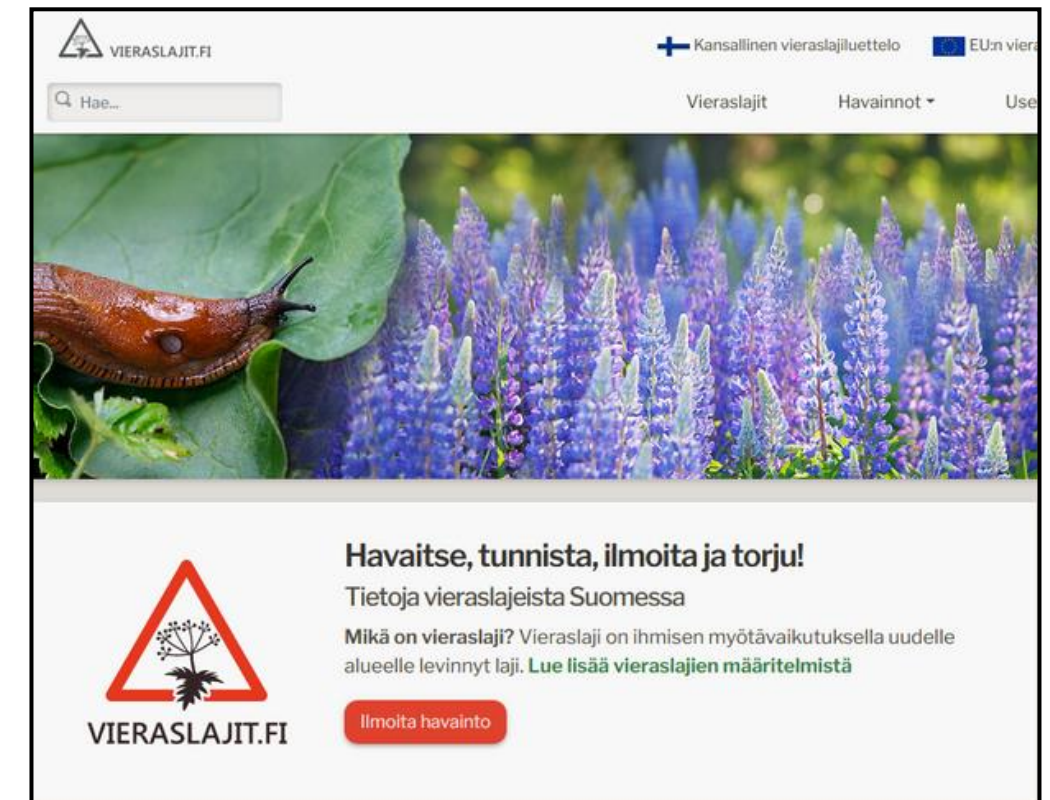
VIERASLAJIT.FI

Kansallinen vieraslajiluettelo

EU:n viera

Hae...

Vieraslajit

Havainnot

Use

Havaitse, tunnista, ilmoita ja torju!

Tietoja vieraslajeista Suomessa

**Mikä on vieraslaji?** Vieraslaji on ihmisen myötävaikutuksella uudelle alueelle levinnyt laji. **Lue lisää vieraslajien määritelmistä**

Ilmoita havainto

VIERASLAJIT.FI